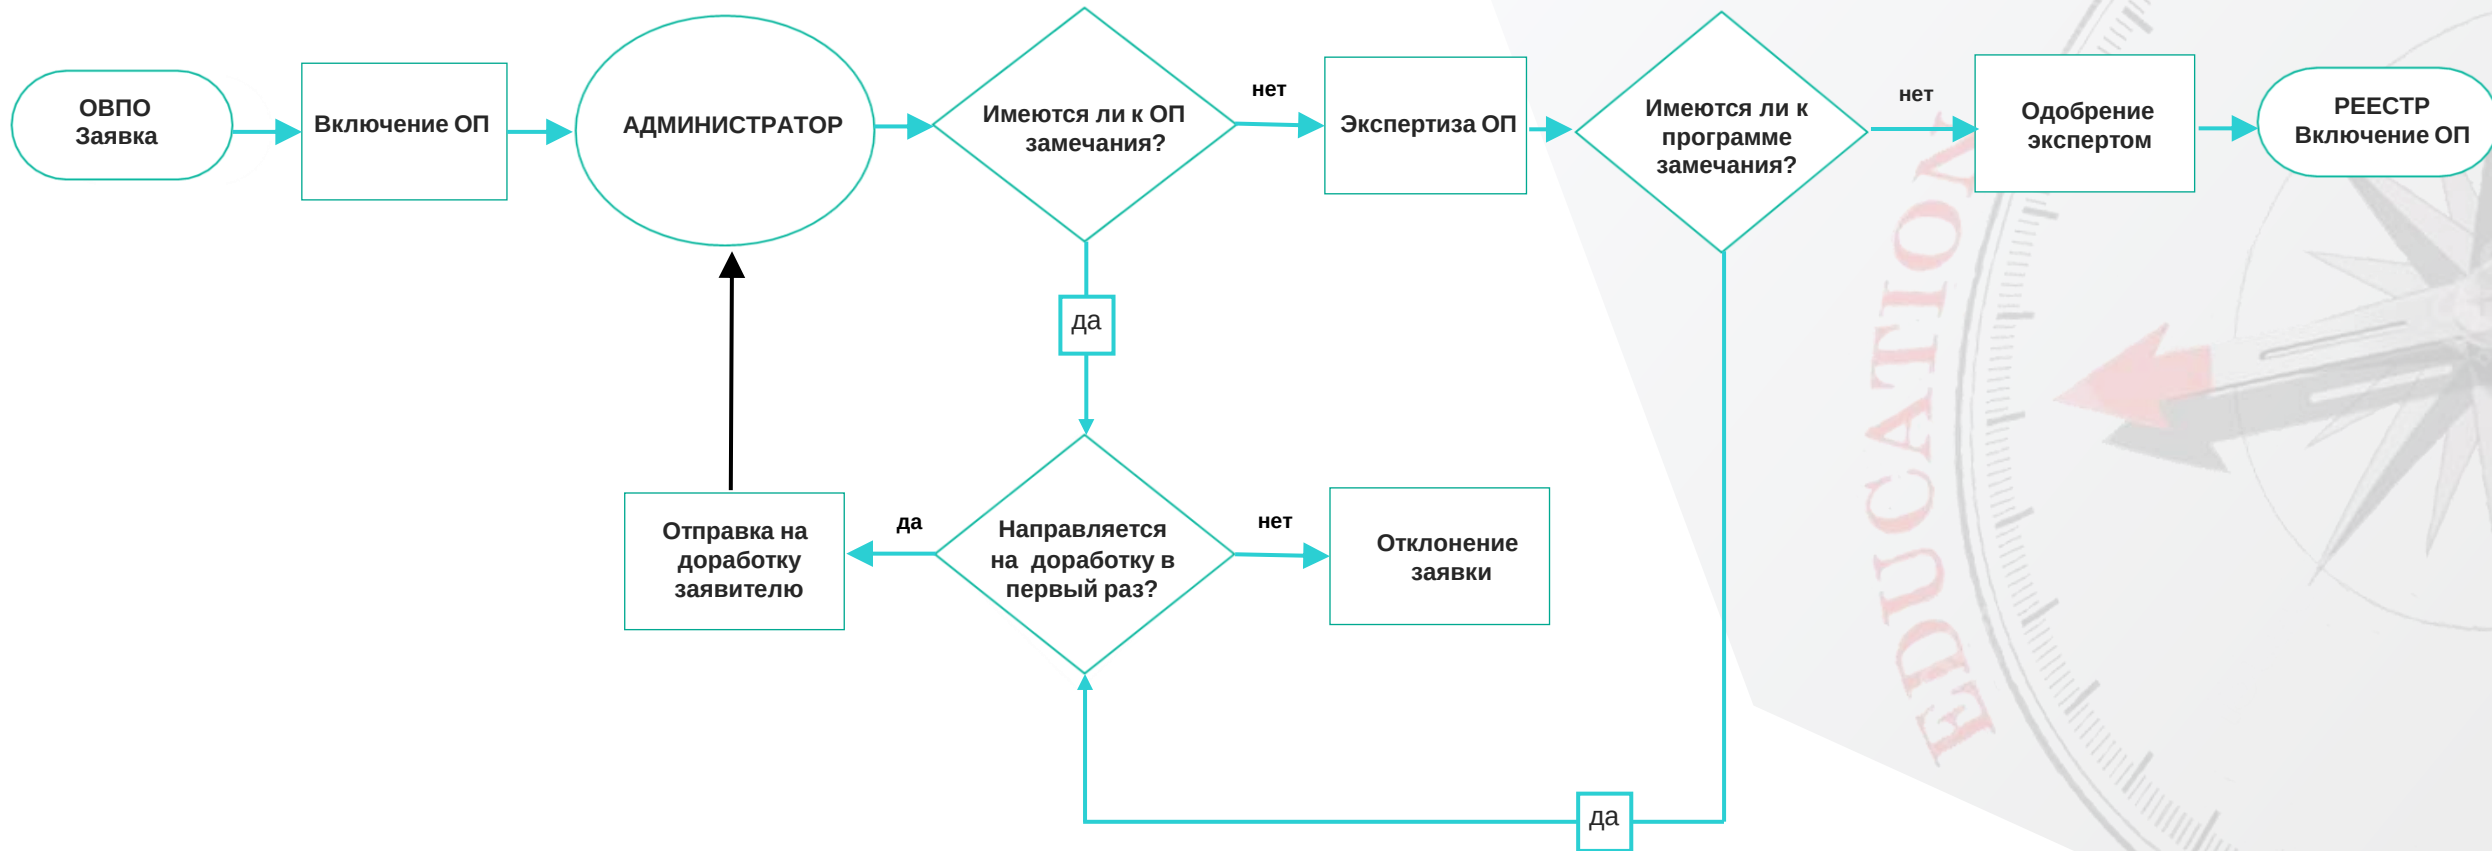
ОВПО
Заявка

Включение ОП

АДМИНИСТРАТОР

Имеются ли к ОП замечания?

нет

Экспертиза ОП

Имеются ли к программе замечания?

нет

Одобрение экспертом

РЕЕСТР
Включение ОП

да

Отправка на доработку заявителю

да

Направляется на доработку в первый раз?

нет

Отклонение заявки

да

EDUCATION